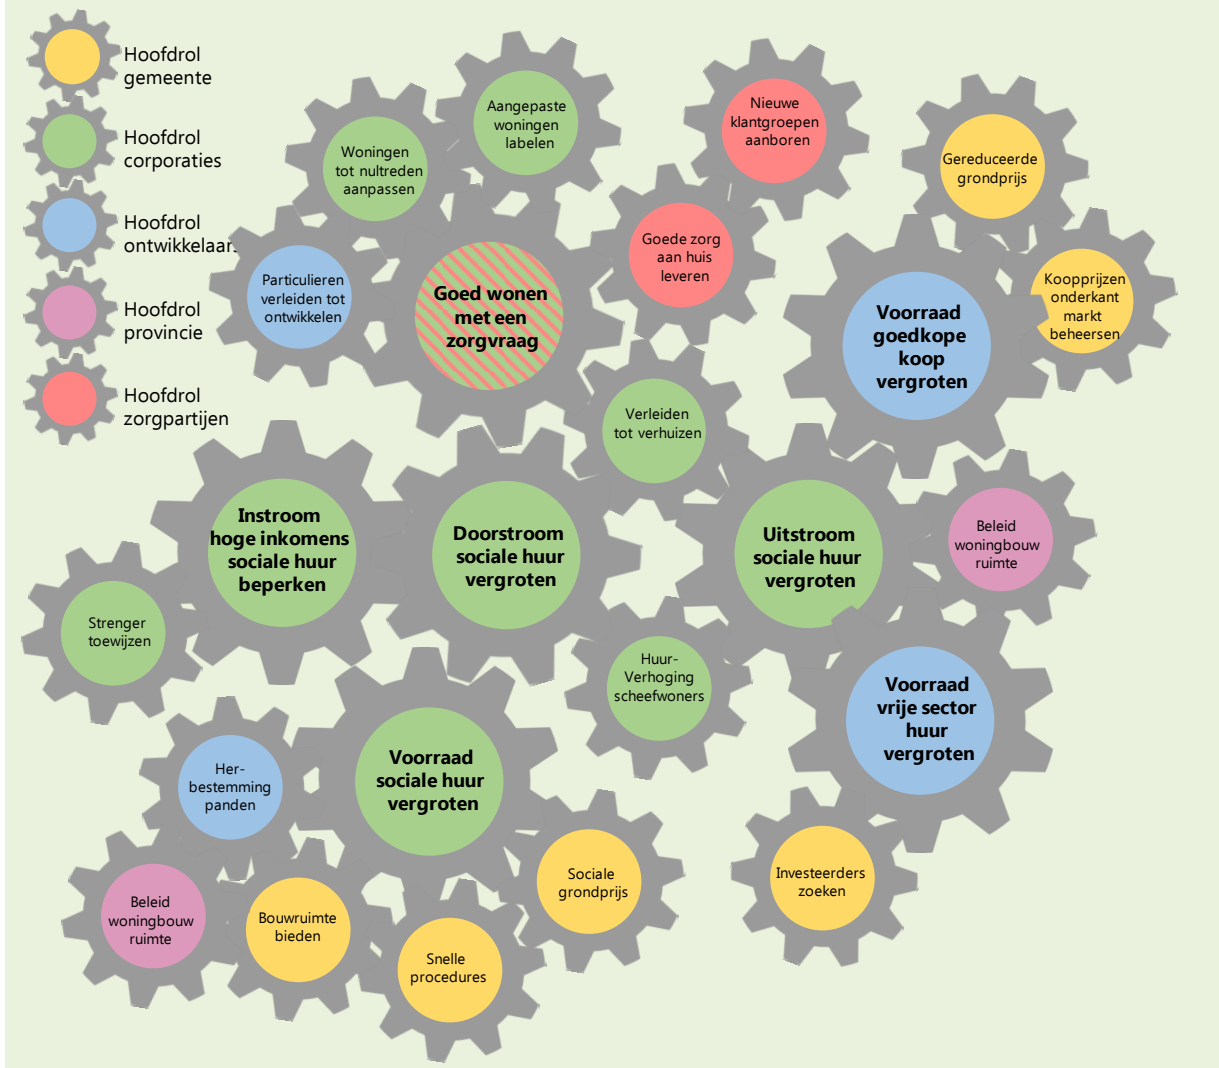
Hoofdrol gemeente

Hoofdrol corporaties

Hoofdrol ontwikkelaars

Hoofdrol provincie

Hoofdrol zorgpartijen

Woningen tot nultreden aanpassen

Aangepaste woningen labelen

Nieuwe klantgroepen aanboren

Gereduceerde grondprijs

Particulieren verleiden tot ontwikkelen

Goed wonen met een zorgvraag

Goede zorg aan huis leveren

Voorraad goedkope koop vergroten

Koopprijzen onderkant markt beheersen

Verleiden tot verhuizen

Instroom hoge inkomens sociale huur beperken

Doorstroom sociale huur vergroten

Uitstroom sociale huur vergroten

Beleid woningbouw ruimte

Strenger toewijzen

Huur-Verhoging scheefwoners

Voorraad vrije sector huur vergroten

Her-bestemming panden

Voorraad sociale huur vergroten

Sociale grondprijs

Investeerders zoeken

Beleid woningbouw ruimte

Bouwruimte bieden

Snelle procedures